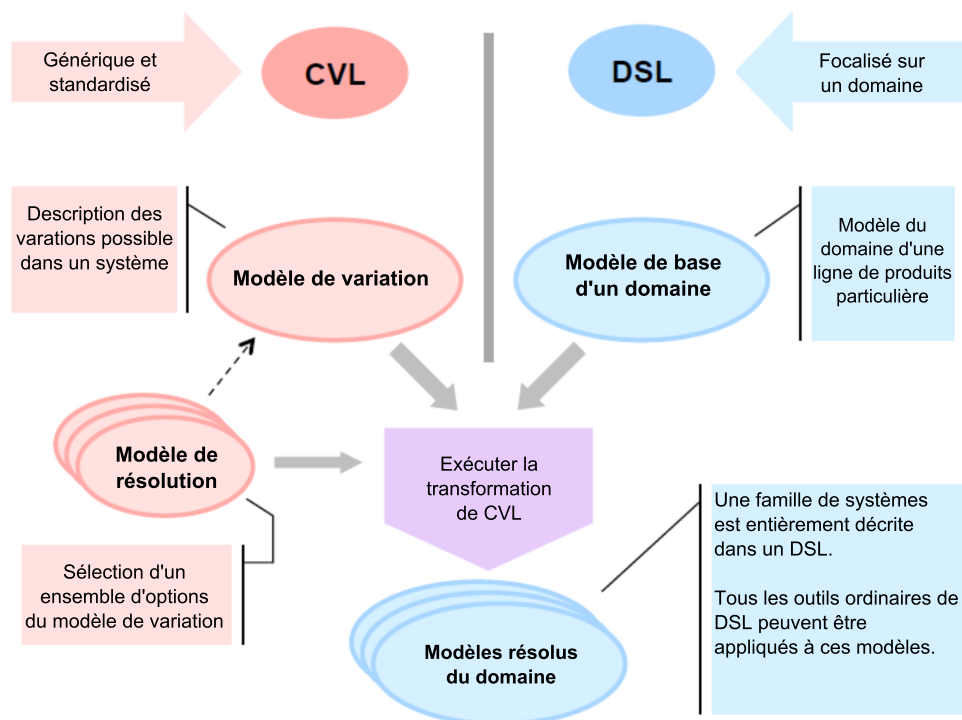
Générique et standardisé

CVL

DSL

Focalisé sur un domaine

Description des varations possible dans un système

Modèle de variation

Modèle de base d'un domaine

Modèle du domaine d'une ligne de produits particulière

Modèle de résolution

Exécuter la transformation de CVL

Une famille de systèmes est entièrement décrite dans un DSL.

Tous les outils ordinaires de DSL peuvent être appliqués à ces modèles.

Sélection d'un ensemble d'options du modèle de variation

Modèles résolus du domaine